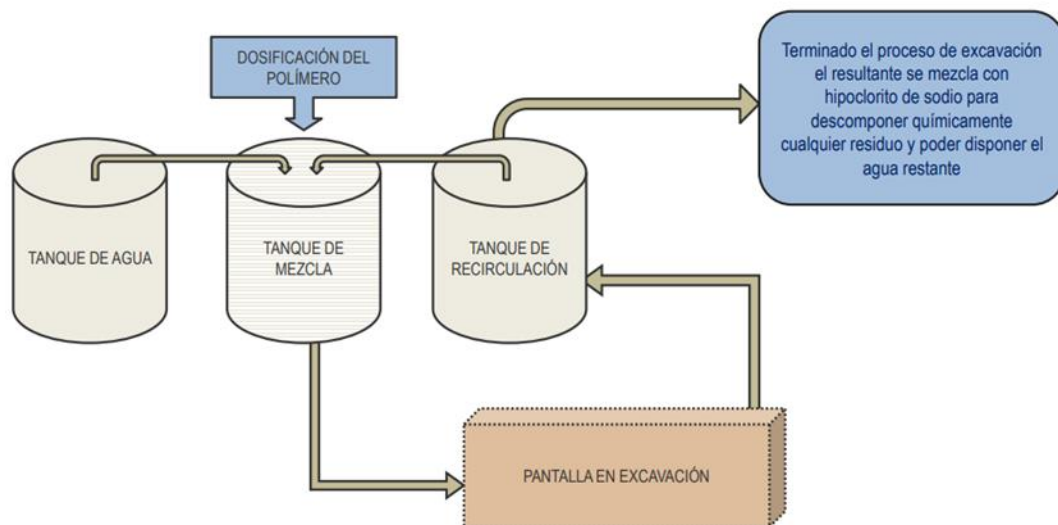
DOSIFICACIÓN DEL POLÍMERO

Terminado el proceso de excavación el resultante se mezcla con hipoclorito de sodio para descomponer químicamente cualquier residuo y poder disponer el agua restante

TANQUE DE AGUA

TANQUE DE MEZCLA

TANQUE DE RECIRCULACIÓN

PANTALLA EN EXCAVACIÓN